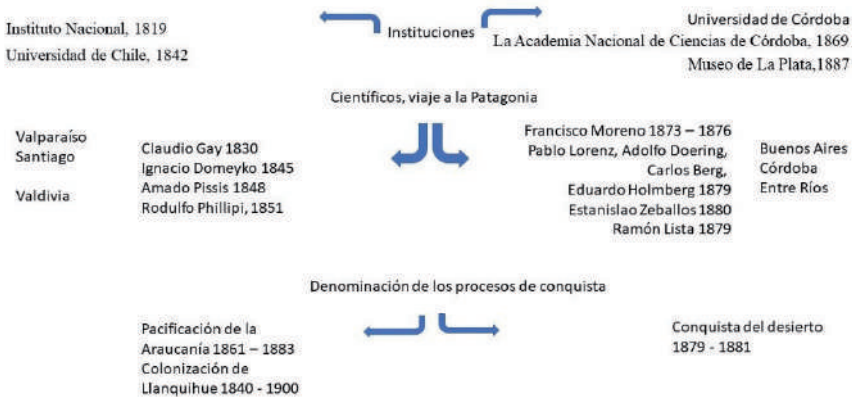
Instituto Nacional, 1819
Universidad de Chile, 1842

Instituciones

Universidad de Córdoba
La Academia Nacional de Ciencias de Córdoba, 1869
Museo de La Plata,1887

Científicos, viaje a la Patagonia

Valparaíso
Santiago

Valdivia

Claudio Gay 1830
Ignacio Domeyko 1845
Amado Pissis 1848
Rodulfo Phillipi, 1851

Francisco Moreno 1873 – 1876
Pablo Lorenz, Adolfo Doering, Carlos Berg,
Eduardo Holmberg 1879
Estanislao Zeballos 1880
Ramón Lista 1879

Buenos Aires
Córdoba
Entre Ríos

Denominación de los procesos de conquista

Pacificación de la Araucanía 1861 – 1883
Colonización de Llanquihue 1840 - 1900

Conquista del desierto
1879 - 1881